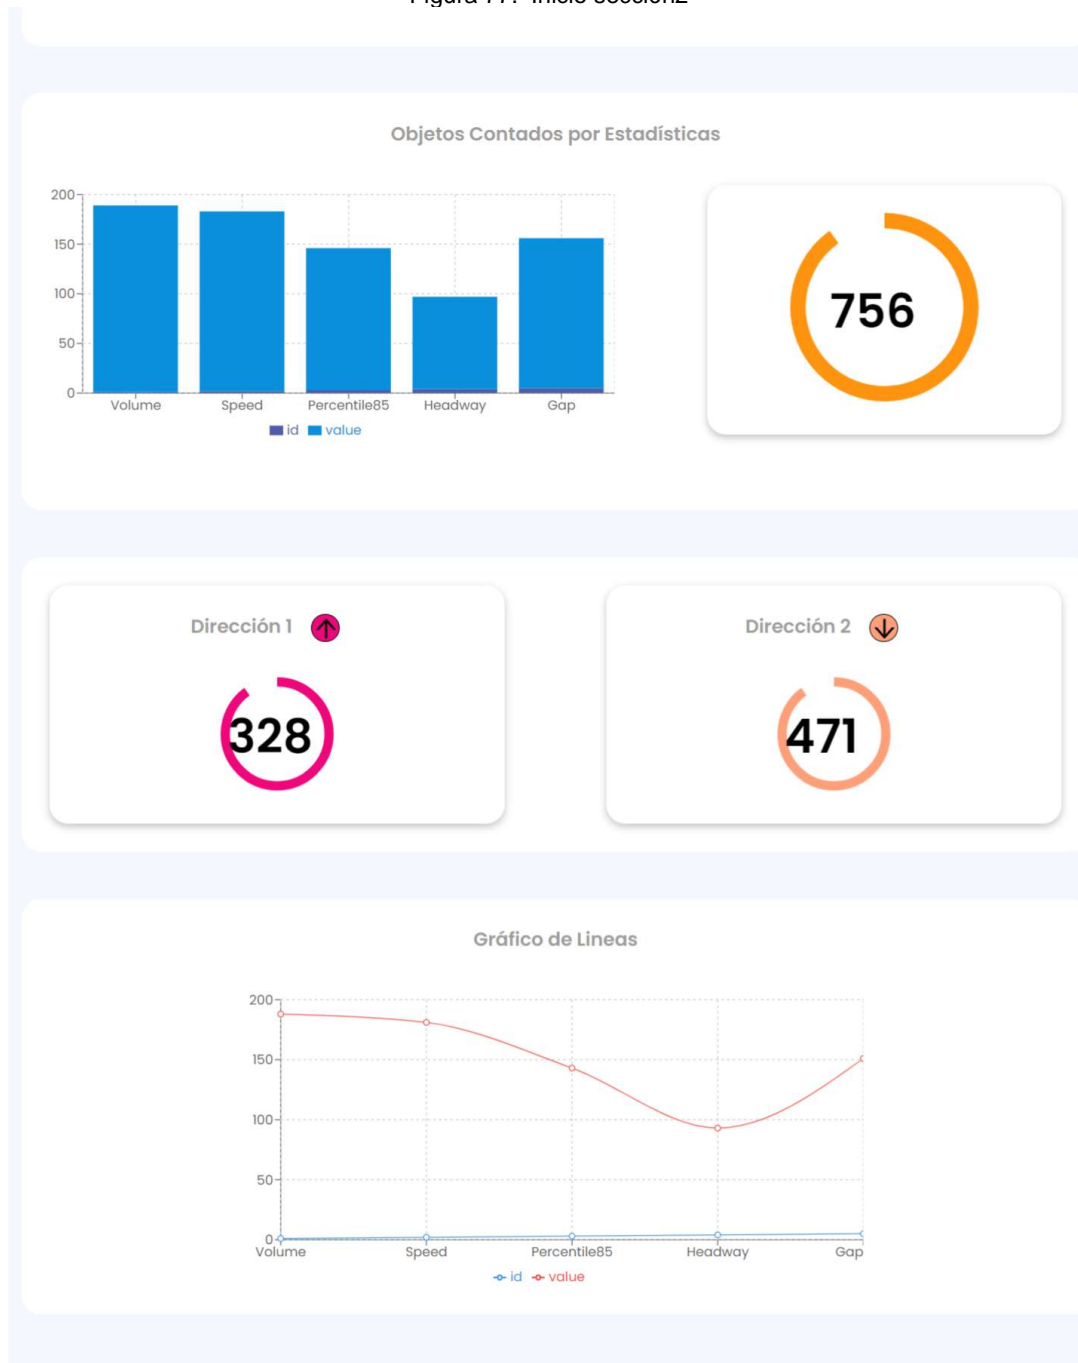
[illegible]

Objetos Contados por Estadísticas

200
150
100
50
0
Volume Speed Percentile85 Headway Gap
id value

756

Dirección 1

328

Dirección 2

471

Gráfico de Lineas

200
150
100
50
0
Volume Speed Percentile85 Headway Gap
id value